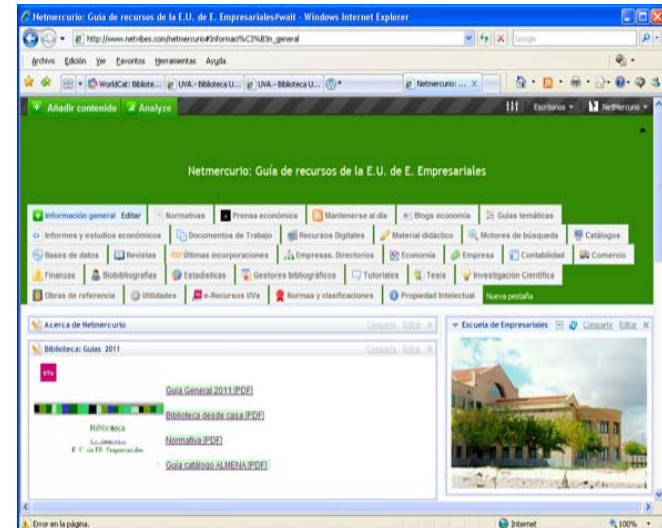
Netmercurio: Guía de recursos de la E.U. de E. Empresariales#wait - Windows Internet Explorer

http://www.netvibes.com/netmercurio#Informaci%C3%B3n_general

Google

Archivo Edición Ver Favoritos Herramientas Ayuda

WorldCat: Bibliote... UVA - Biblioteca U... UVA - Biblioteca U... Netmercurio: ... X

Añadir contenido Analyze

Escritorios NetMercurio

Netmercurio: Guía de recursos de la E.U. de E. Empresariales

Información general Editar | Normativas | Prensa económica | Mantenerse al día | Blogs economía | Guías temáticas | Informes y estudios económicos | Documentos de Trabajo | Recursos Digitales | Material didáctico | Motores de búsqueda | Catálogos | Bases de datos | Revistas | Últimas incorporaciones | Empresas. Directorios | Economía | Empresa | Contabilidad | Comercio | Finanzas | Biobibliografías | Estadísticas | Gestores bibliográficos | Tutoriales | Tesis | Investigación Científica | Obras de referencia | Utilidades | e-Recursos UVa | Normas y clasificaciones | Propiedad Intelectual | Nueva pestaña

Acerca de Netmercurio Compartir Editar

Biblioteca: Guías 2011 Compartir Editar

UVa

Biblioteca
E. U. de EE. Empresariales

Guía General 2011 [PDF]

Biblioteca desde casa [PDF]

Normativa [PDF]

Guía catálogo ALMENA [PDF]

Escuela de Empresariales Compartir Editar

Error en la página.

Internet

100%